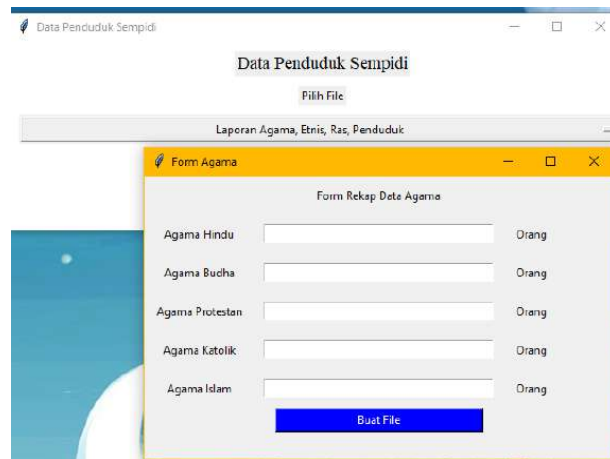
Data Penduduk Sempidi

Data Penduduk Sempidi

Pilih File

Laporan Agama, Etnis, Ras, Penduduk

Form Agama

Form Rekap Data Agama

Agama Hindu Orang

Agama Budha Orang

Agama Protestan Orang

Agama Katolik Orang

Agama Islam Orang

Buat File